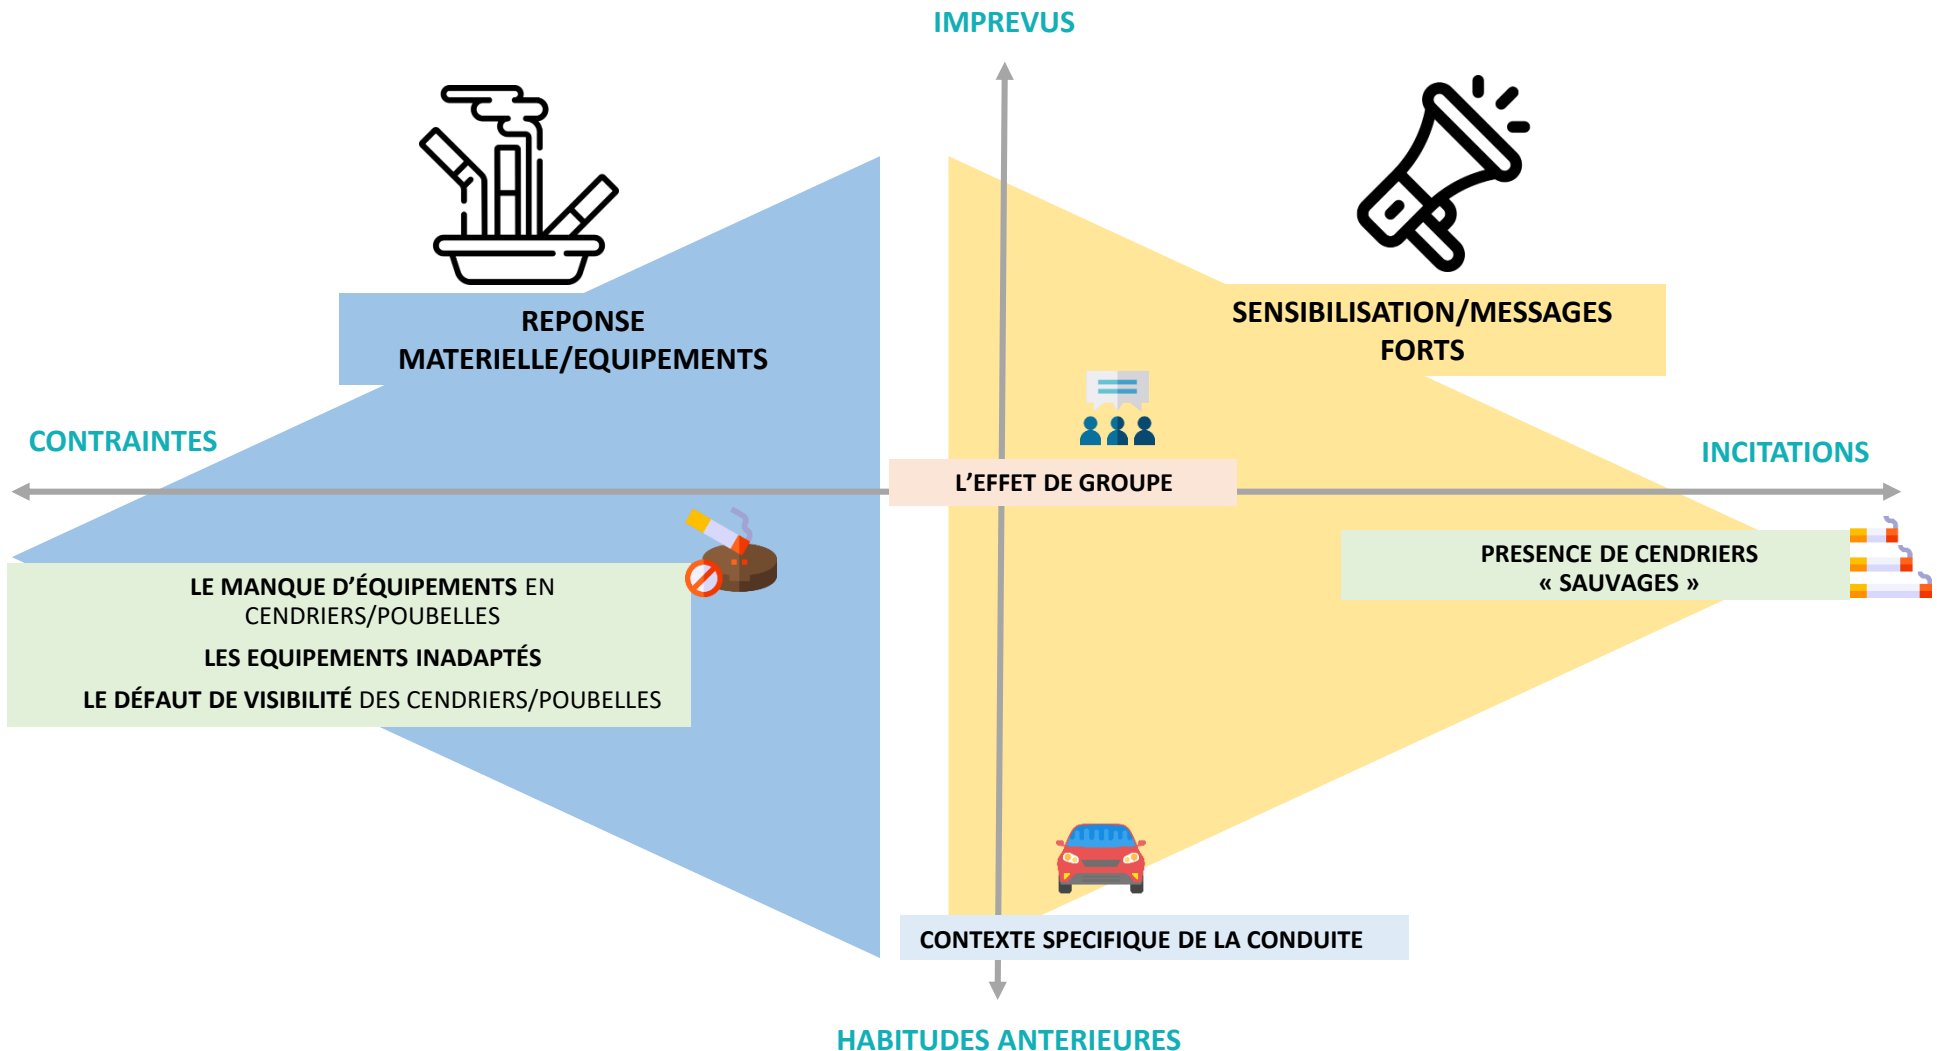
IMPREVUS

REPONSE MATERIELLE/EQUIPEMENTS

SENSIBILISATION/MESSAGES FORTS

CONTRAINTES

INCITATIONS

L'EFFET DE GROUPE

PRESENCE DE CENDRIERS « SAUVAGES »

LE MANQUE D'ÉQUIPEMENTS EN CENDRIERS/POUBELLES

LES EQUIPEMENTS INADAPTÉS

LE DÉFAUT DE VISIBILITÉ DES CENDRIERS/POUBELLES

CONTEXTE SPECIFIQUE DE LA CONDUITE

HABITUDES ANTERIEURES